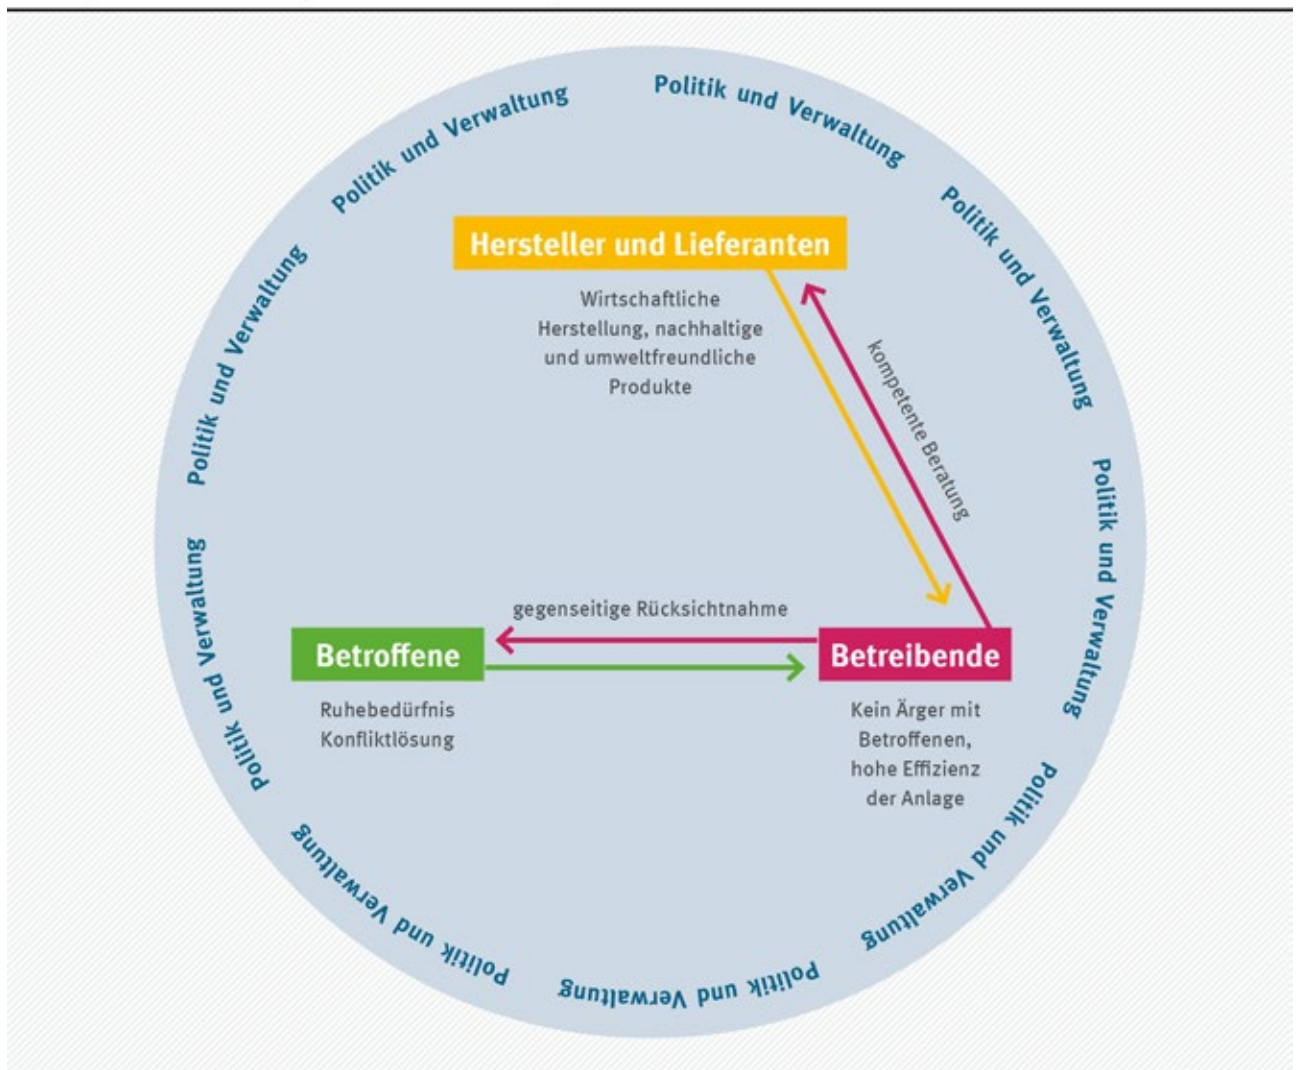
Politik und Verwaltung

Politik und Verwaltung

Politik und Verwaltung

Politik und Verwaltung

Politik und Verwaltung

Politik und Verwaltung

Politik und Verwaltung

Politik und Verwaltung

Politik und Verwaltung

Hersteller und Lieferanten

Wirtschaftliche Herstellung, nachhaltige und umweltfreundliche Produkte

kompetente Beratung

gegenseitige Rücksichtnahme

Betroffene

Ruhebedürfnis
Konfliktlösung

Betreibende

Kein Ärger mit Betroffenen, hohe Effizienz der Anlage